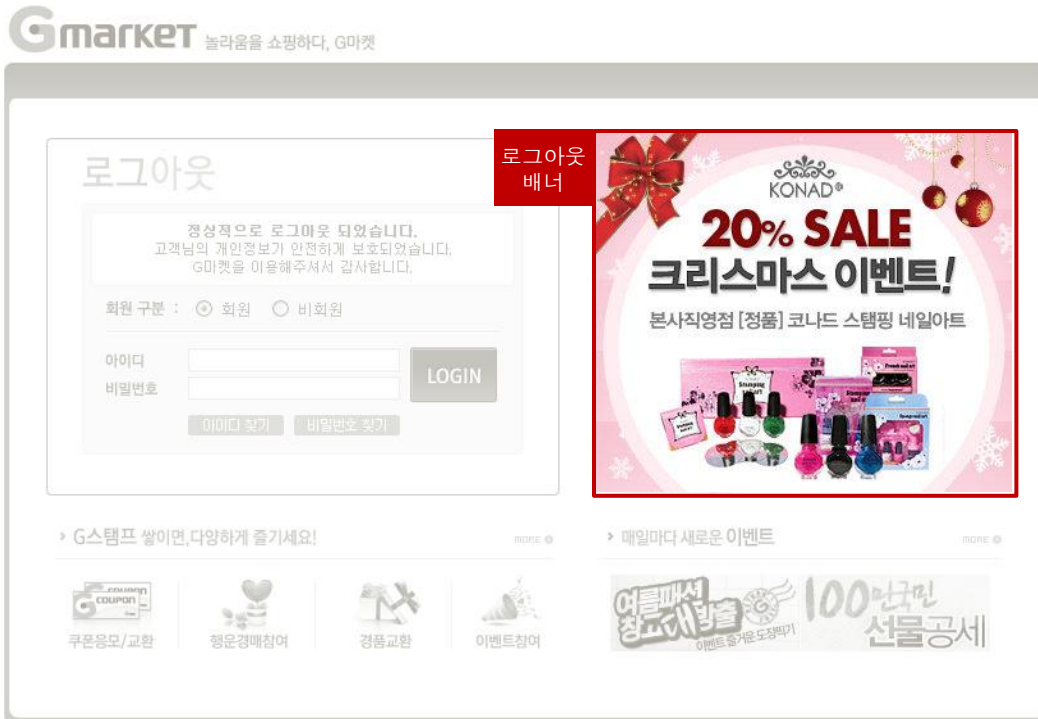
Gmarket 놀라움을 쇼핑하다, G마켓

로그아웃

정상적으로 로그아웃 되었습니다.
고객님의 개인정보가 안전하게 보호되었습니다.
G마켓을 이용해주셔서 감사합니다.

회원 구분 : 회원 비회원

아이디

비밀번호

LOGIN

아이디 찾기 비밀번호 찾기

로그아웃 배너

KONAD®

20% SALE

크리스마스 이벤트!

본사직영점 [정품] 코나드 스탬핑 네일아트

G스탬프 쌓이면, 다양하게 즐기세요! MORE

COUPON

쿠폰응모/교환 행운경매참여 경품교환 이벤트참여

매일마다 새로운 이벤트 MORE

여름패션 참고해볼걸 이벤트 즐거운 도장찍기 100만국민 선물공세